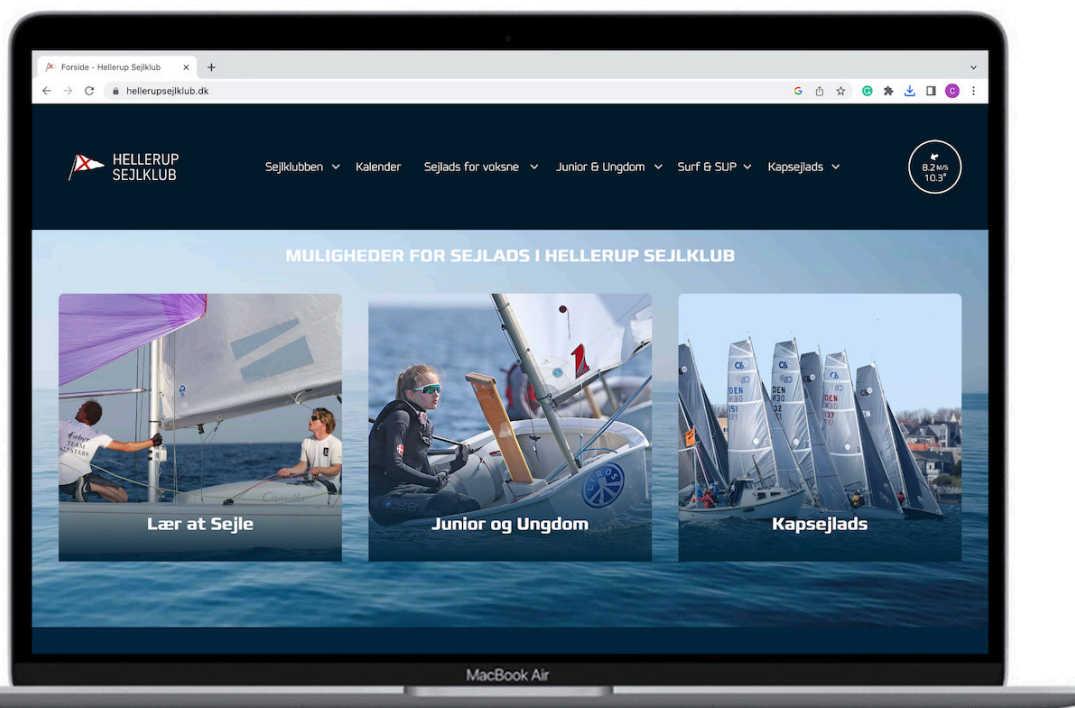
Forside - Hellerup Sejlklub
×
+
hellerupsejlklub.dk

HELLERUP
SEJLKLUB

Sejlklubben
Kalender
Sejlads for voksne
Junior & Ungdom
Surf & SUP
Kapsejlads

8.2 M/S
10.3°

MULIGHEDER FOR SEJLADS I HELLERUP SEJLKLUB

Lær at Sejle

Junior og Ungdom

Kapsejlads

MacBook Air